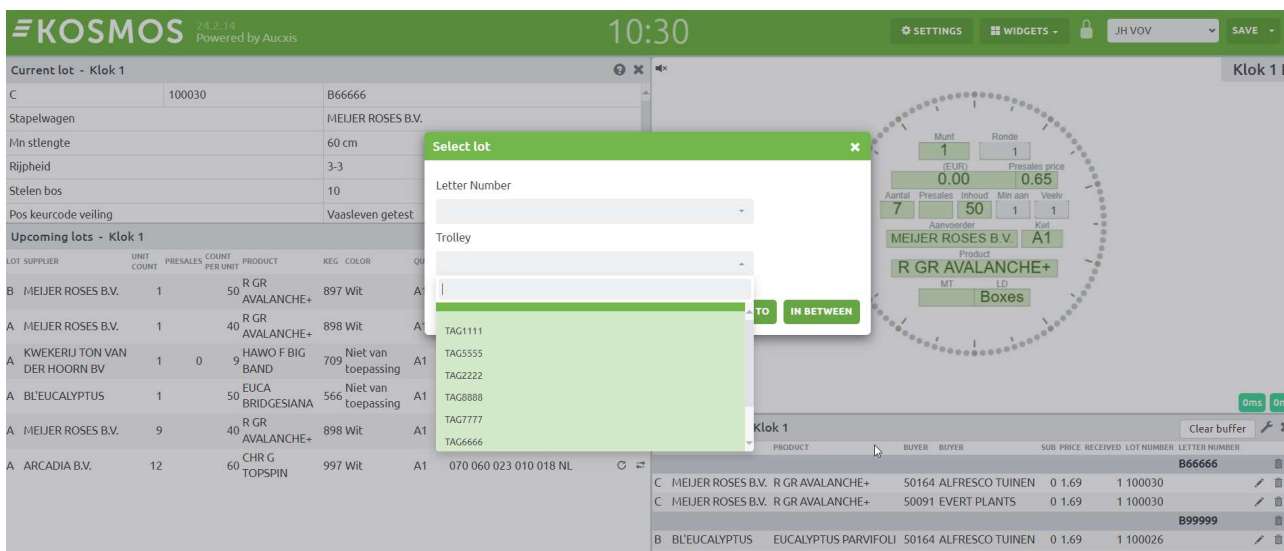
KOSMOS 24.2.14 Powered by Aucxis

10:30

SETTINGS WIDGETS JH VOV SAVE

Current lot - Klok 1

| C | 100030 | B66666 |
|---|---|---|
| Stapelwagen | | MEIJER ROSES B.V. |
| Mn stlengte | | 60 cm |
| Rijpheid | | 3-3 |
| Stelen bos | | 10 |
| Pos keurcode veiling | | Vaasleven getest |

Upcoming lots - Klok 1

| LOT | SUPPLIER | UNIT COUNT | PRESALES | COUNT PER UNIT | PRODUCT | KEG | COLOR | QU | |
|---|---|---|---|---|---|---|---|---|---|
| B | MEIJER ROSES B.V. | 1 | | 50 | R GR AVALANCHE+ | 897 | Wit | A1 | |
| A | MEIJER ROSES B.V. | 1 | | 40 | R GR AVALANCHE+ | 898 | Wit | A1 | |
| A | KWEKERIJ TON VAN DER HOORN BV | 1 | 0 | 9 | HAWO F BIG BAND | 709 | Niet van toepassing | A1 | |
| A | BL'EUCALYPTUS | 1 | | 50 | EUCA BRIDGESIANA | 566 | Niet van toepassing | A1 | |
| A | MEIJER ROSES B.V. | 9 | | 40 | R GR AVALANCHE+ | 898 | Wit | A1 | |
| A | ARCADIA B.V. | 12 | | 60 | CHR G TOPSPIN | 997 | Wit | A1 | 070 060 023 010 018 NL |

Select lot

Letter Number

Trolley

TAG1111
TAG5555
TAG2222
TAG8888
TAG7777
TAG6666

TO IN BETWEEN

Klok 1

Munt Ronde
1 1
(EUR) Presales price
0.00 0.65
Aantal Presales Inhoud Min aan Veelv
7 50 1 1
Aanvoerder Kwl
MEIJER ROSES B.V. A1
Product
R GR AVALANCHE+
MT LD
Boxes

0ms 0n

Klok 1 Clear buffer

| | PRODUCT | BUYER | BUYER | SUB | PRICE | RECEIVED | LOT NUMBER | LETTER NUMBER |
|---|---|---|---|---|---|---|---|---|
| | | | | | | | | B66666 |
| C | MEIJER ROSES B.V. R GR AVALANCHE+ | 50164 | ALFRESCO TUINEN | 0 | 1.69 | 1 | 100030 | |
| C | MEIJER ROSES B.V. R GR AVALANCHE+ | 50091 | EVERT PLANTS | 0 | 1.69 | 1 | 100030 | |
| | | | | | | | | B99999 |
| B | BL'EUCALYPTUS EUCALYPTUS PARVIFOLI | 50164 | ALFRESCO TUINEN | 0 | 1.69 | 1 | 100026 | |